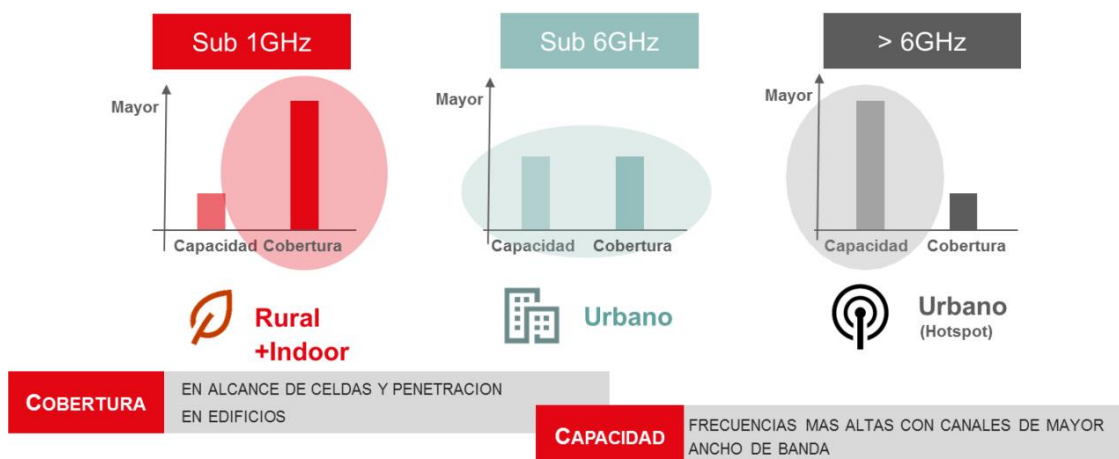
Sub 1GHz

Mayor

Capacidad Cobertura

Rural +Indoor

Sub 6GHz

Mayor

Capacidad Cobertura

Urbano

> 6GHz

Mayor

Capacidad Cobertura

Urbano (Hotspot)

COBERTURA

EN ALCANCE DE CELDAS Y PENETRACION EN EDIFICIOS

CAPACIDAD

FRECUENCIAS MAS ALTAS CON CANALES DE MAYOR ANCHO DE BANDA